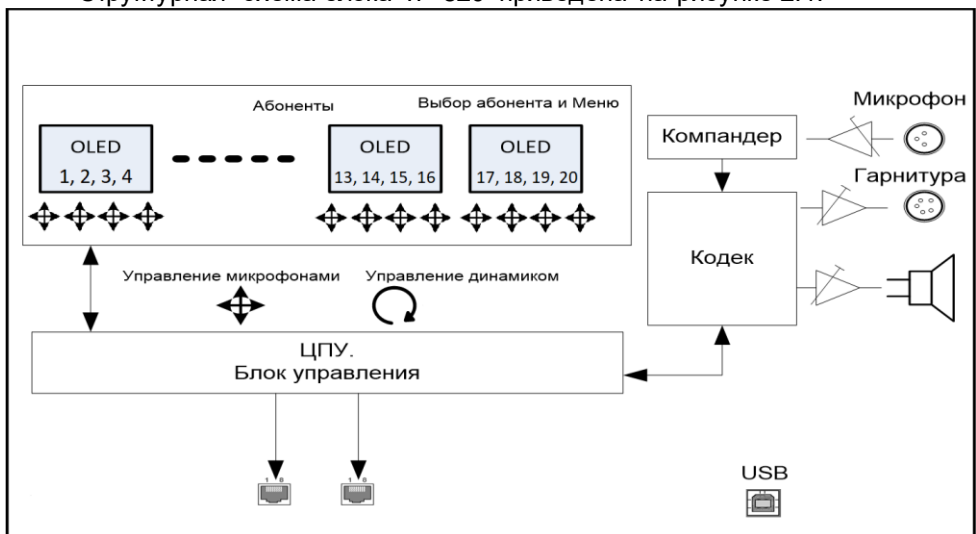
Структурная схема блока И-320 приведена на рисунке 2.1.

Абоненты

Выбор абонента и Меню

OLED
1, 2, 3, 4

OLED
13, 14, 15, 16

OLED
17, 18, 19, 20

Управление микрофонами

Управление динамиком

ЦПУ.
Блок управления

Компандер

Кодек

Микрофон

Гарнитура

USB